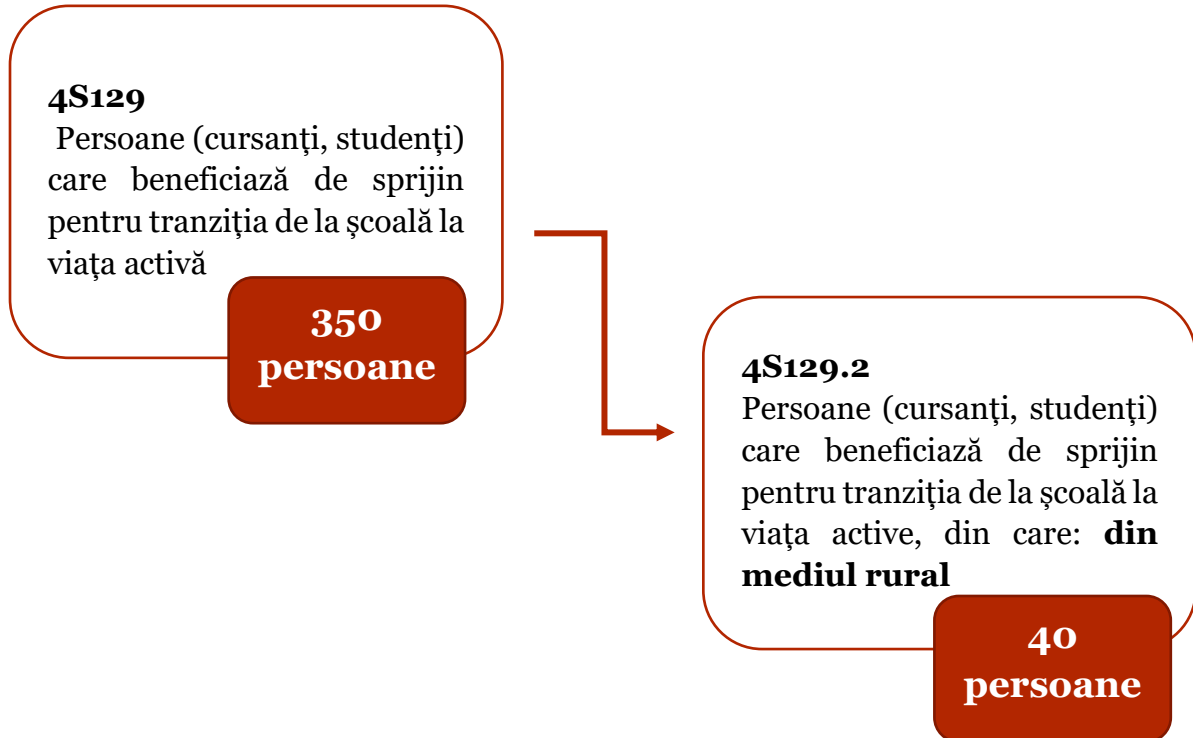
4S129

Persoane (cursanţi, studenţi) care beneficiază de sprijin pentru tranziţia de la şcoală la viaţa activă

350 persoane

4S129.2

Persoane (cursanţi, studenţi) care beneficiază de sprijin pentru tranziţia de la şcoală la viaţa active, din care: **din mediul rural**

40 persoane